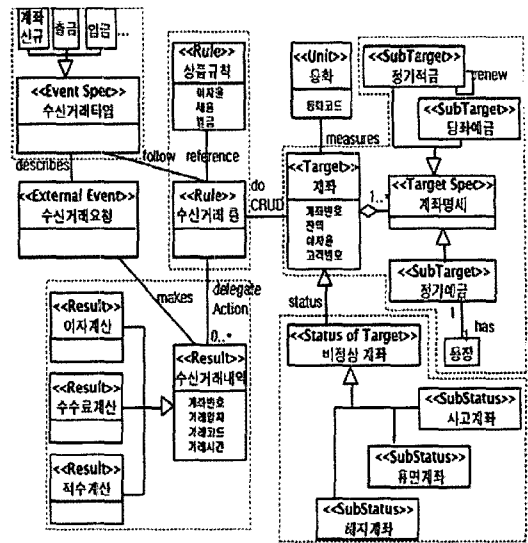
계좌 신규
출금
입금
...

<<Event Spec>>
수신거래타입

<<Rule>>
상품규칙
이자율
세율
한금

<<Unit>>
통화
통화코드

<<SubTarget>>
정기적금
renew

<<SubTarget>>
당좌예금

describes
follow
reference
measures

<<External Event>>
수신거래요청

<<Rule>>
수신거래 룰

do CRUD

<<Target>>
계좌
계좌번호
잔액
이자율
고객번호

1..*

<<Target Spec>>
계좌명세

delegate Action
makes

<<SubTarget>>
정기예금

status

1
has
1
통장

<<Result>>
이자계산

<<Status of Target>>
비정상 계좌

0..*

<<Result>>
수신거래내역
계좌번호
거래금액
거래코드
거래시간

<<Result>>
수수료계산

<<SubStatus>>
사고계좌

<<SubStatus>>
휴면계좌

<<Result>>
적수계산

<<SubStatus>>
해지계좌